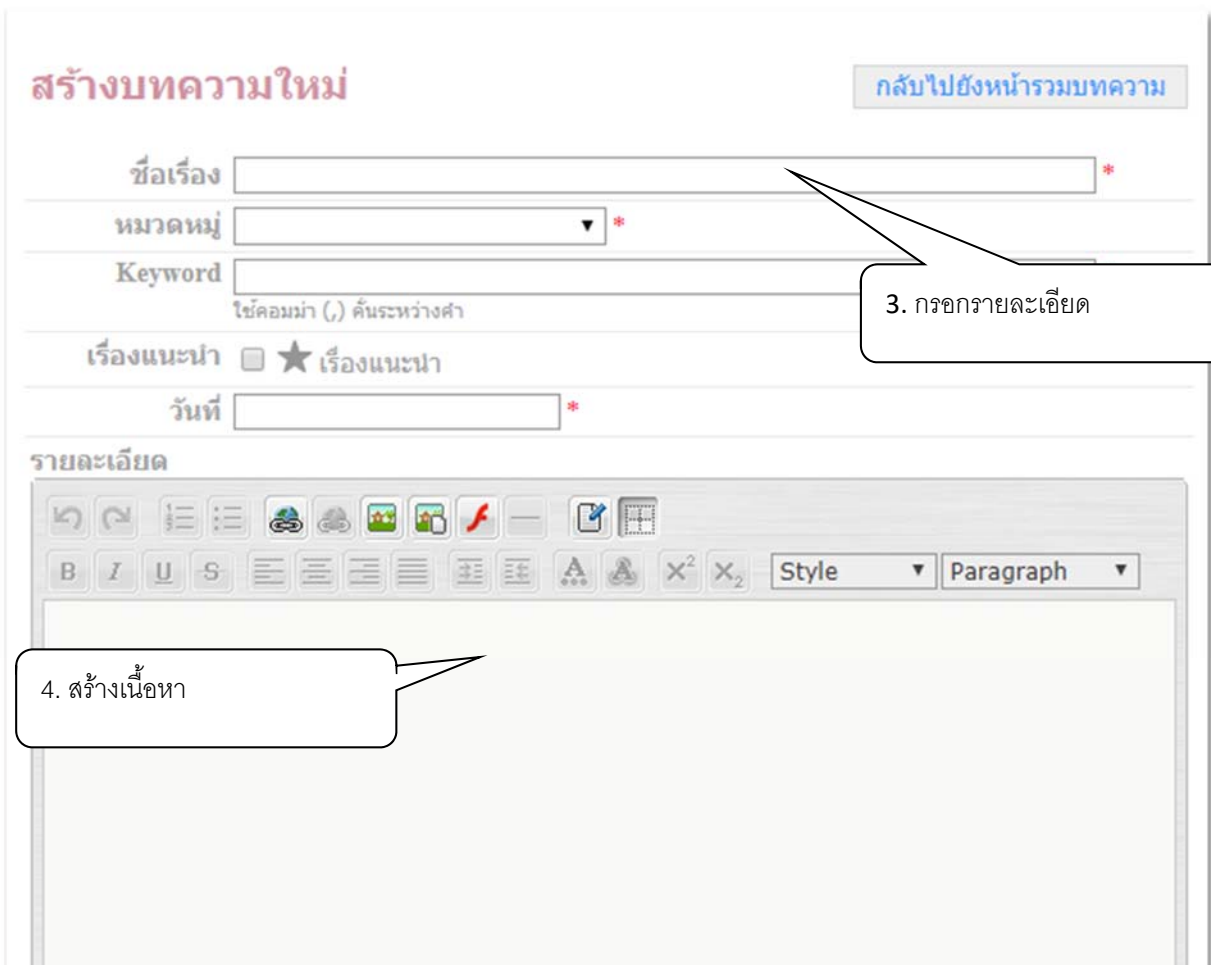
สร้างบทความใหม่

กลับไปยังหน้ารวมบทความ

ชื่อเรื่อง *

หมวดหมู่ *

Keyword

ใช้คอมม่า (,) คั่นระหว่างคำ

3. กรอกรายละเอียด

เรื่องแนะนำ เรื่องแนะนำ

วันที่ *

รายละเอียด

B I U S $X^2$ $X_2$ Style Paragraph

4. สร้างเนื้อหา